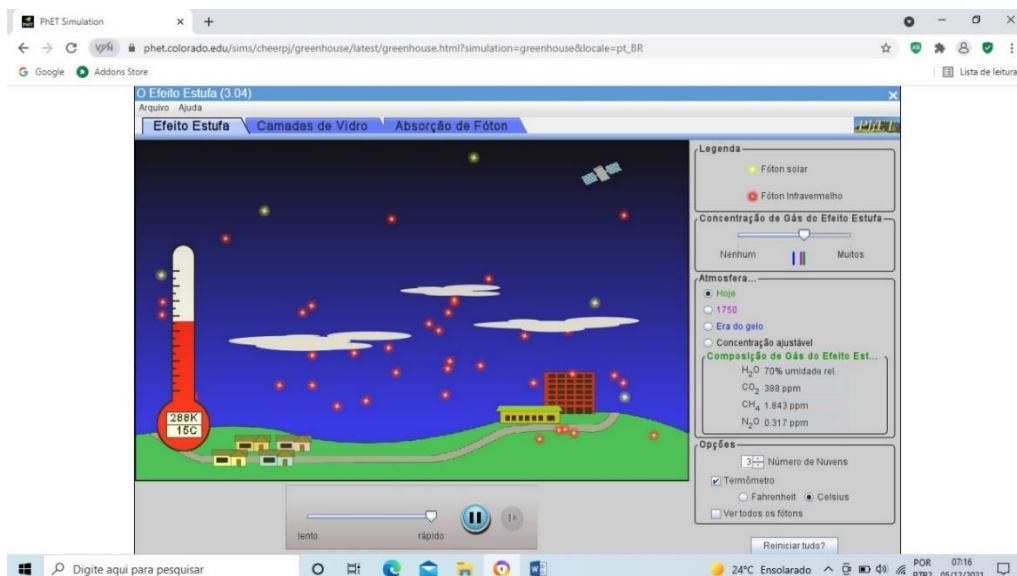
PhET Simulation × +

phet.colorado.edu/sims/cheerpj/greenhouse/latest/greenhouse.html?simulation=greenhouse&locale=pt_BR

Google Addons Store

Lista de leitura

O Efeito Estufa (3.04)

Arquivo Ajuda

Efeito Estufa | Camadas de Vidro | Absorção de Fóton

PhET

Legenda

Fóton solar

Fóton Infravermelho

Concentração de Gás do Efeito Estufa

Nenhum Muitos

Atmosfera...

Hoje

1750

Era do gelo

Concentração ajustável

Composição de Gás do Efeito Est...

$H_2O$ 70% umidade rel.

$CO_2$ 388 ppm

$CH_4$ 1.843 ppm

$N_2O$ 0.317 ppm

Opções

3 Número de Nuvens

Termômetro

Fahrenheit Celsius

Ver todos os fótons

Reiniciar tudo?

288K
15C

lento rápido

Digite aqui para pesquisar

24°C Ensolarado

POR PTB2 07:16 05/12/2021